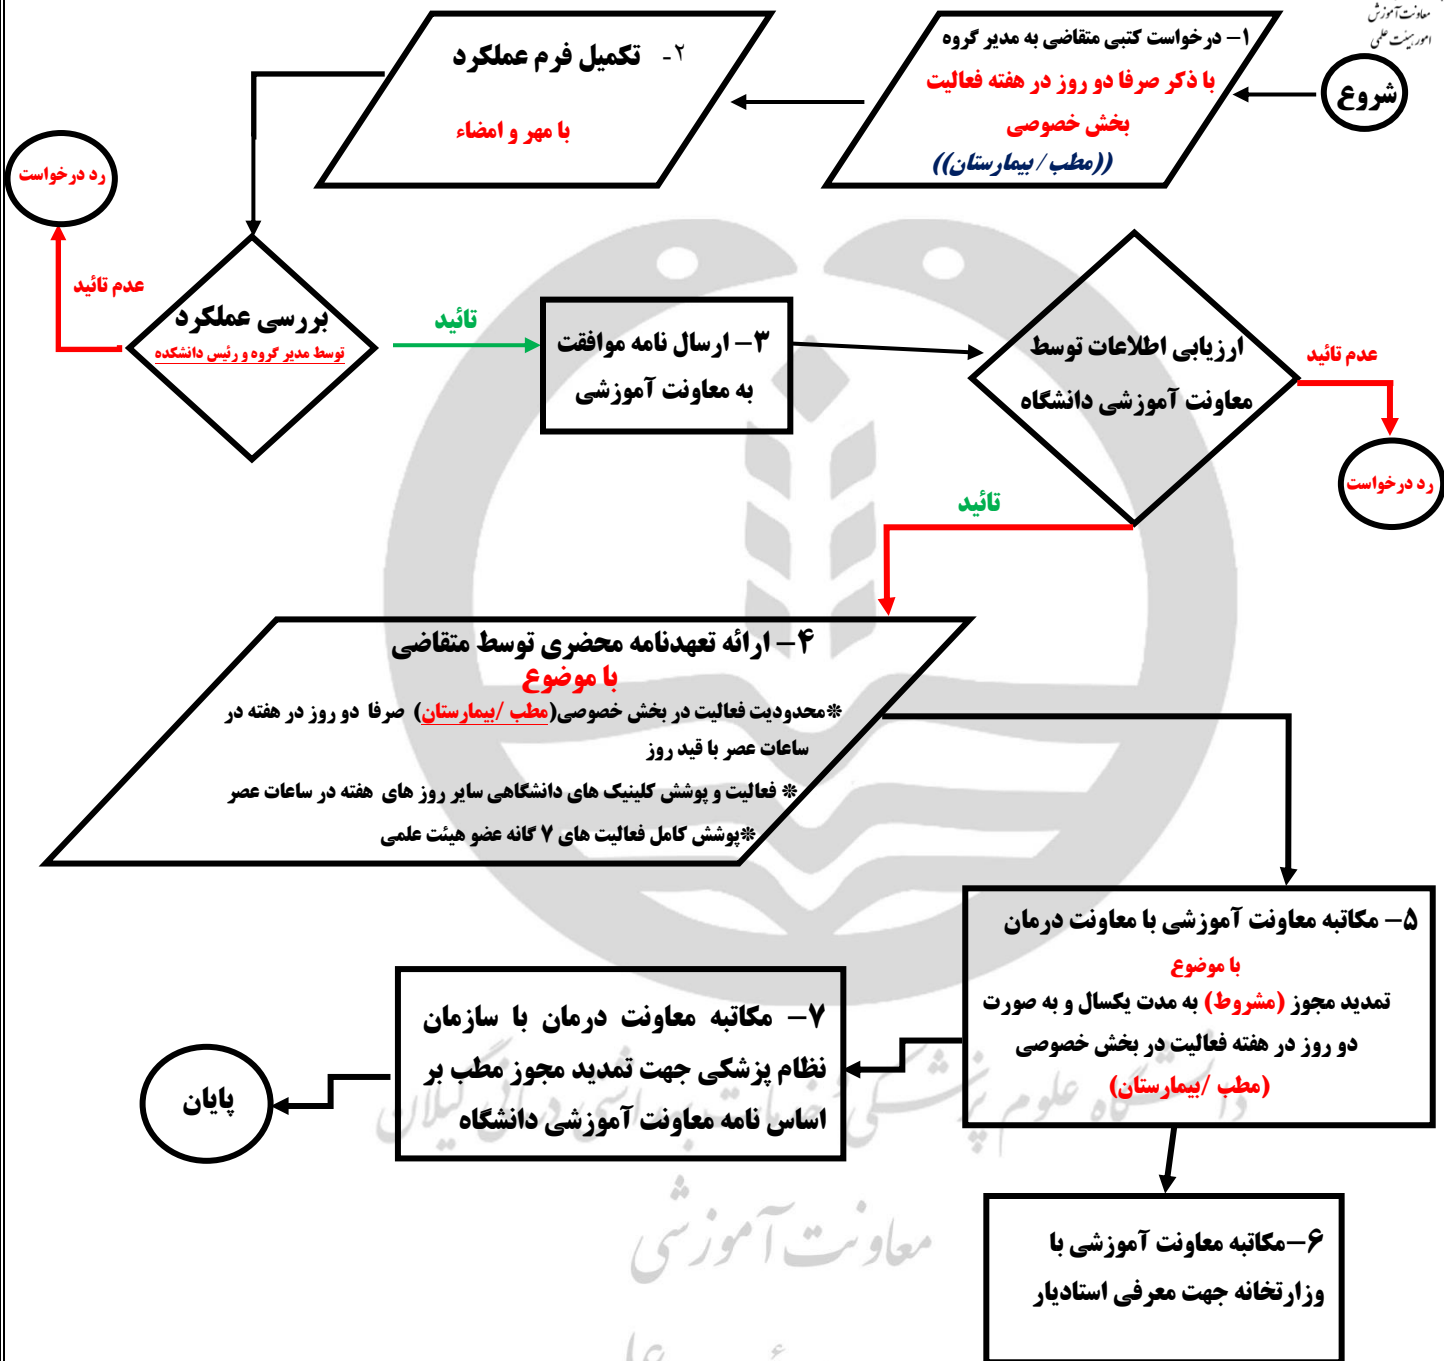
معاونت آموزش
امور هیئت علمی

شروع

۱– درخواست کتبی متقاضی به مدیر گروه
با ذکر صرفا دو روز در هفته فعالیت
بخش خصوصی
((مطب / بیمارستان))

۲- تکمیل فرم عملکرد
با مهر و امضاء

رد درخواست

عدم تائید

بررسی عملکرد
توسط مدیر گروه و رئیس دانشکده

تائید

۳– ارسال نامه موافقت
به معاونت آموزشی

ارزیابی اطلاعات توسط
معاونت آموزشی دانشگاه

عدم تائید

رد درخواست

تائید

۴– ارائه تعهدنامه محضری توسط متقاضی
با موضوع
*محدودیت فعالیت در بخش خصوصی(مطب /بیمارستان) صرفا دو روز در هفته در ساعات عصر با قید روز
* فعالیت و پوشش کلینیک های دانشگاهی سایر روز های هفته در ساعات عصر
*پوشش کامل فعالیت های ۷ گانه عضو هیئت علمی

۵– مکاتبه معاونت آموزشی با معاونت درمان
با موضوع
تمدید مجوز (مشروط) به مدت یکسال و به صورت دو روز در هفته فعالیت در بخش خصوصی
(مطب /بیمارستان)

۷– مکاتبه معاونت درمان با سازمان نظام پزشکی جهت تمدید مجوز مطب بر اساس نامه معاونت آموزشی دانشگاه

پایان

۶–مکاتبه معاونت آموزشی با وزارتخانه جهت معرفی استادیار

دانشگاه علوم پزشکی و خدمات بهداشتی درمانی گیلان
معاونت آموزشی